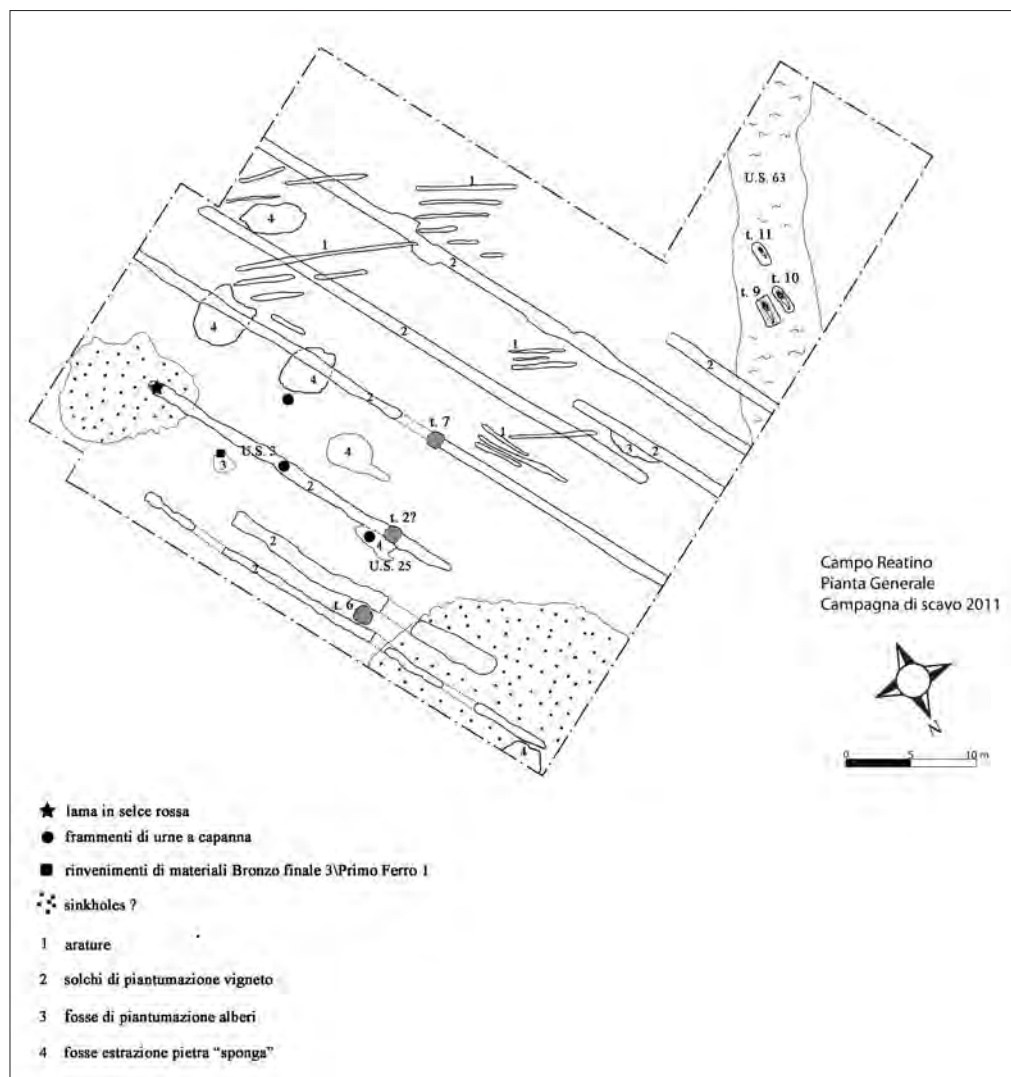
1
1
1
1
2
2
2
2
2
2
2
2
2
3
3
4
4
4
4
4
4
U.S. 63
t. 11
t. 10
t. 9
t. 7
U.S. 2
t. 2?
U.S. 25
t. 6

Campo Reatino
Pianta Generale
Campagna di scavo 2011

N
0 5 10 m

lama in selce rossa
frammenti di urne a capanna
rinvenimenti di materiali Bronzo finale 3\Primo Ferro 1
sinkholes ?
1 arature
2 solchi di piantumazione vigneto
3 fosse di piantumazione alberi
4 fosse estrazione pietra "sponga"